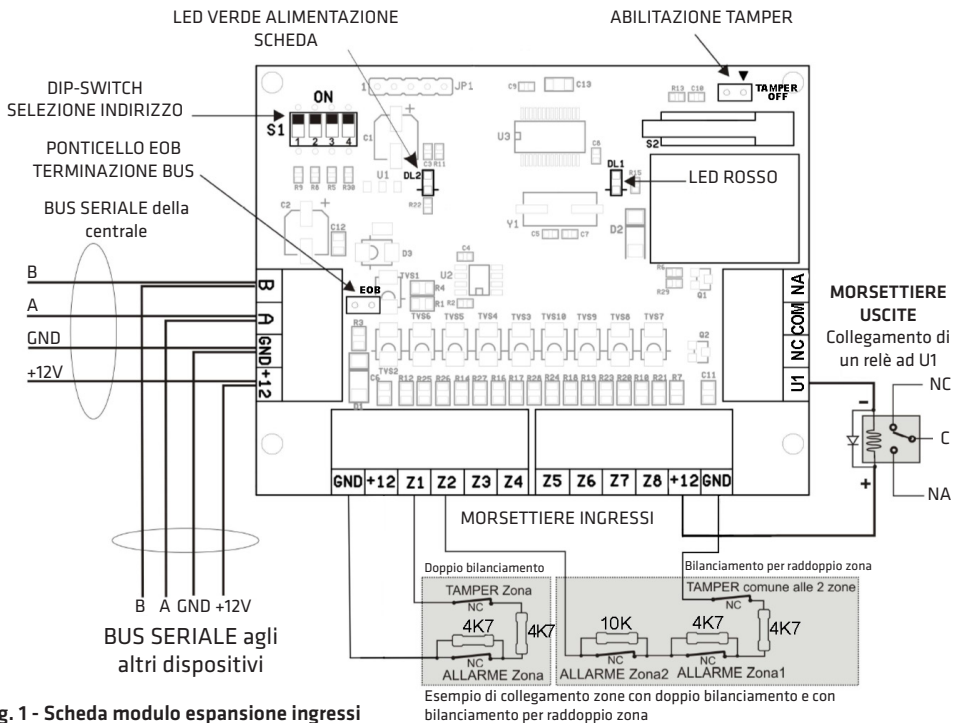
LED VERDE ALIMENTAZIONE SCHEDA

ABILITAZIONE TAMPER

DIP-SWITCH SELEZIONE INDIRIZZO

PONTICELLO EOB TERMINAZIONE BUS

BUS SERIALE della centrale

ON
S1
1 2 3 4
JP1
TAMPER OFF
S2
U3
DL2
DL1
LED ROSSO
U1
Y1
D2
D3
U2
EOB
TVS1
TVS6 TVS5 TVS4 TVS3 TVS10 TVS9 TVS8 TVS7
TVS2
Q1
Q2

B
A
GND
+12V

B
A
GND
+12

NA
COM
NC
U1

MORSETTIERE USCITE
Collegamento di un relè ad U1

NC
C
NA
-
+

GND +12 Z1 Z2 Z3 Z4 Z5 Z6 Z7 Z8 +12 GND

MORSETTIERE INGRESSI

Doppio bilanciamento
TAMPER Zona
NC
4K7
4K7
NC
ALLARME Zona

Bilanciamento per raddoppio zona
TAMPER comune alle 2 zone
NC
10K
4K7
4K7
NC
NC
ALLARME Zona2 ALLARME Zona1

B A GND +12V

BUS SERIALE agli altri dispositivi

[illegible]g. 1 - Scheda modulo espansione ingressi

Esempio di collegamento zone con doppio bilanciamento e con bilanciamento per raddoppio zona